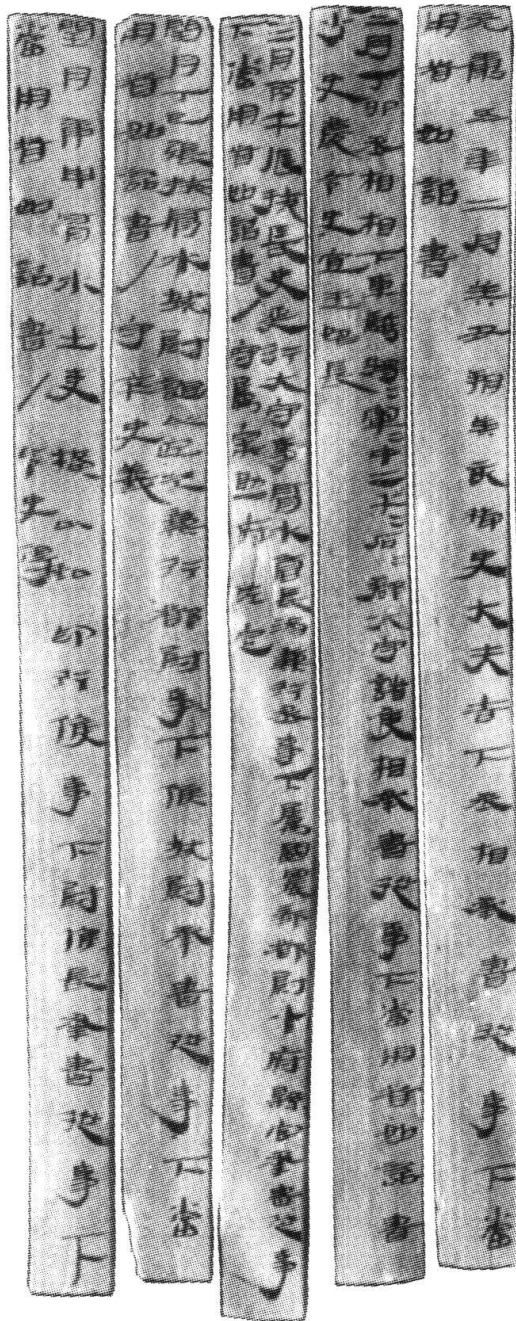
元康五年二月癸丑朔癸亥御史大夫吉下丞相承書從事下當用者如詔書

二月丁卯丞相相下車騎將軍將軍中二千石二千石郡大守諸侯相承書從事下當用者如詔書
少史慶令史宣王始長

三月丙午張掖長史延行太守事肩水倉長湯兼行丞事下屬國農部都尉小府縣官承書從事下當用者如詔書／守屬宗助府佐定

閏月丁巳張掖肩水城尉誼以近次兼行都尉事下候城尉承書從事下當用者如詔書／守卒史義

閏月庚申肩水士吏橫以私印行候事下尉候長承書從事下當用者如詔書／令史得